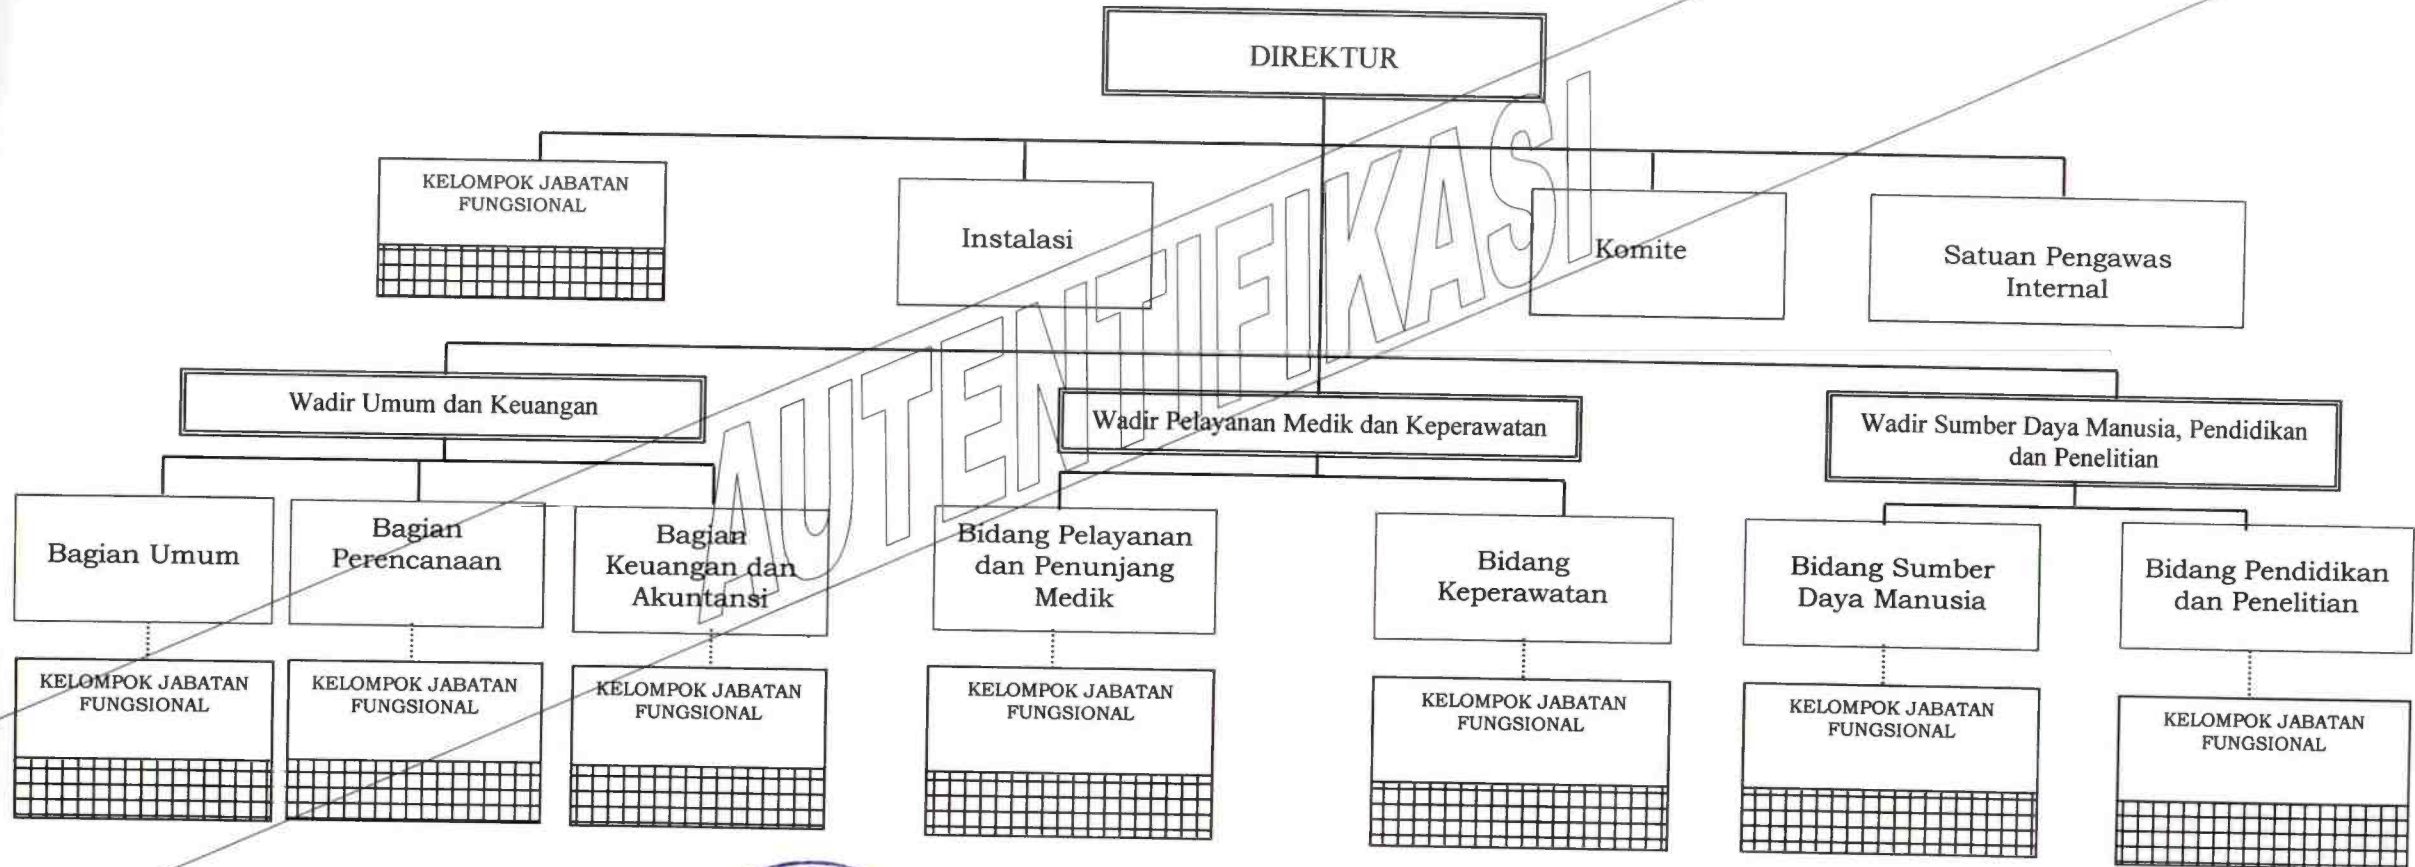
DIREKTUR

KELOMPOK JABATAN FUNGSIONAL

Instalasi

Komite

Satuan Pengawas Internal

Wadir Umum dan Keuangan

Wadir Pelayanan Medik dan Keperawatan

Wadir Sumber Daya Manusia, Pendidikan dan Penelitian

Bagian Umum

Bagian Perencanaan

Bagian Keuangan dan Akuntansi

Bidang Pelayanan dan Penunjang Medik

Bidang Keperawatan

Bidang Sumber Daya Manusia

Bidang Pendidikan dan Penelitian

KELOMPOK JABATAN FUNGSIONAL

KELOMPOK JABATAN FUNGSIONAL

KELOMPOK JABATAN FUNGSIONAL

KELOMPOK JABATAN FUNGSIONAL

KELOMPOK JABATAN FUNGSIONAL

KELOMPOK JABATAN FUNGSIONAL

KELOMPOK JABATAN FUNGSIONAL

AUTENTIFIKASI